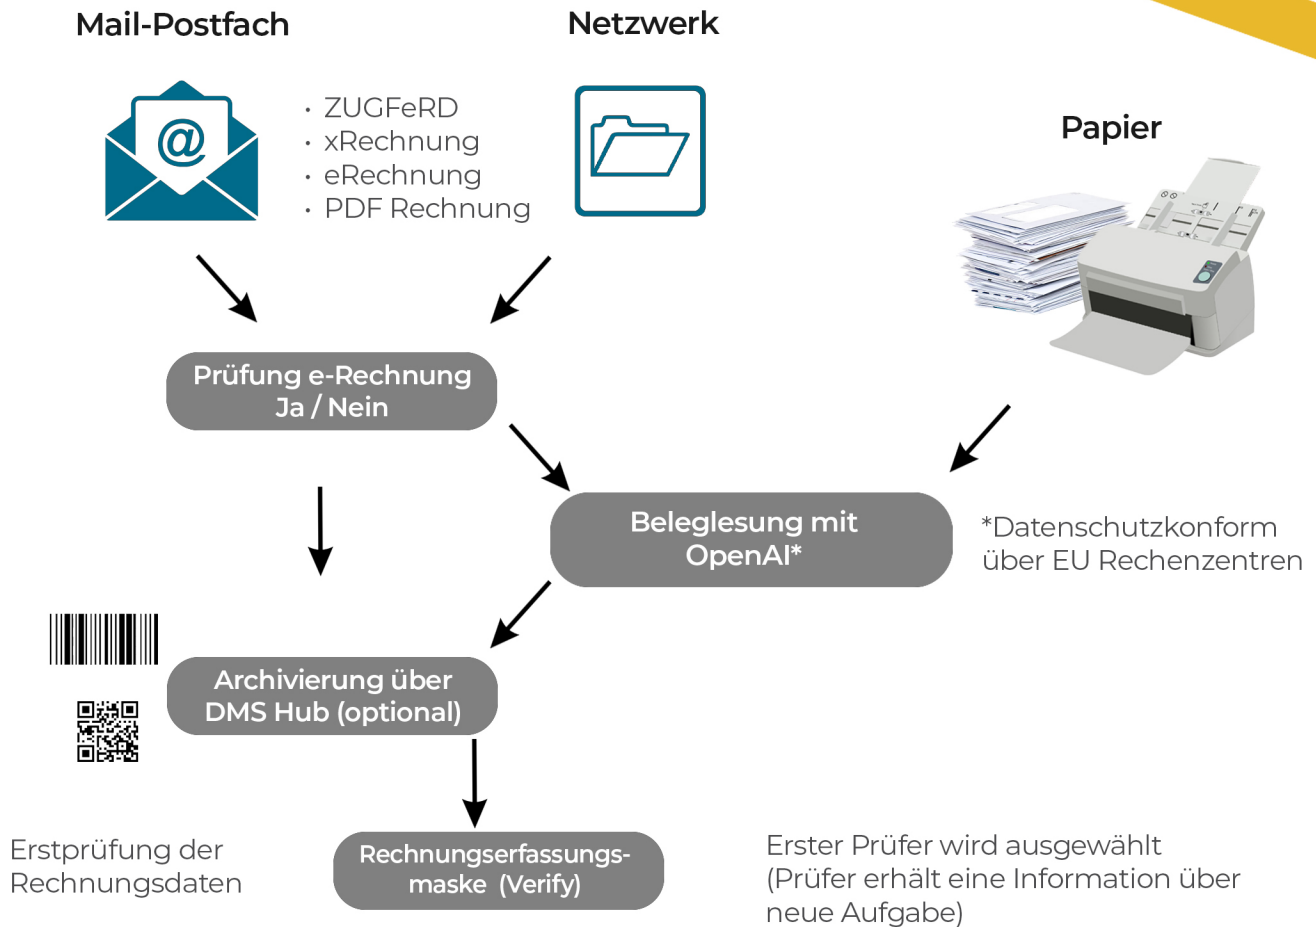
Mail-Postfach

Netzwerk

- ZUGFeRD
- xRechnung
- eRechnung
- PDF Rechnung

Papier

Prüfung e-Rechnung Ja / Nein

Beleglesung mit OpenAI*

*Datenschutzkonform über EU Rechenzentren

Archivierung über DMS Hub (optional)

Erstprüfung der Rechnungsdaten

Rechnungserfassungsmaske (Verify)

Erster Prüfer wird ausgewählt (Prüfer erhält eine Information über neue Aufgabe)